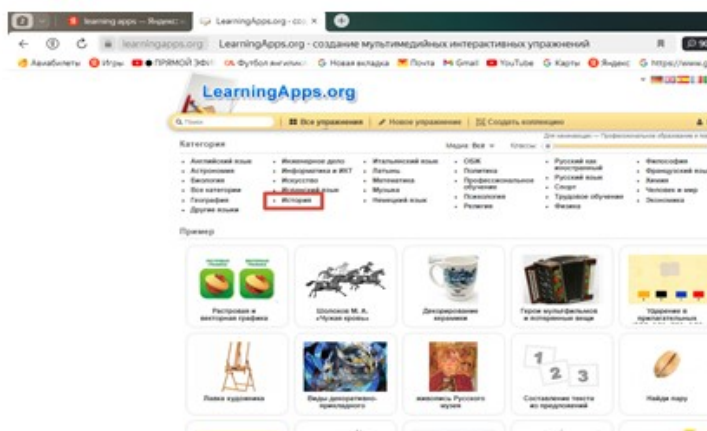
learning apps — Яндекс
LearningApps.org - соз ×
learningapps.org LearningApps.org - создание мультимедийных интерактивных упражнений
Авиабилеты Игры ПРЯМОЙ ЭФИ Футбол англиях Новая вкладка Почта Gmail YouTube Карты Яндекс https://www.g

LearningApps.org

Поиск
Все упражнения
Новое упражнение
Создать коллекцию

Категория
Медиа: Все Классы:

- Английский язык
- Астрономия
- Биология
- Все категории
- География
- Другие языки

- Инженерное дело
- Информатика и ИКТ
- Искусство
- Испанский язык
- История

- Итальянский язык
- Латынь
- Математика
- Музыка
- Немецкий язык

- ОБЖ
- Политика
- Профессиональное обучение
- Психология
- Религия

- Русский как иностранный
- Русский язык
- Спорт
- Трудовое обучение
- Физика

- Философия
- Французский язык
- Химия
- Человек и мир
- Экономика

Пример

Растровая и векторная графика
Шолохов М. А. «Чужая кровь»
Декорирование керамики
Герои мультфильмов и популярных вещи
Ударение в прилагательных
Лавка художника
Виды декоративно-прикладного
живопись Русского музея
Составление текста из предложений
Найди пару